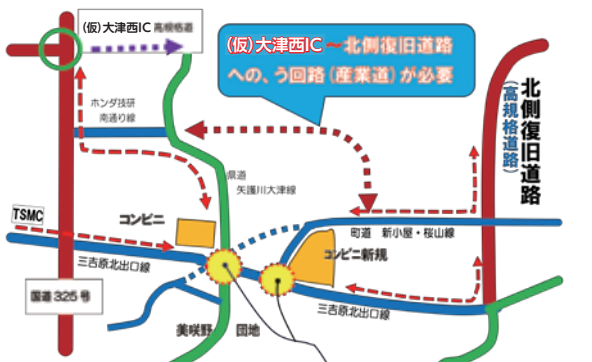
(仮)大津西IC 高規格道

(仮)大津西IC ～北側復旧道路への、う回路(産業道)が必要

北側復旧道路
(高規格道路)

ホンダ技研 南通り線

県道 矢護川大津線

TSMC

コンビニ

町道 新小屋・桜山線

コンビニ新規

三吉原北出口線

国道 325 号

三吉原北出口線

美咲野 団地